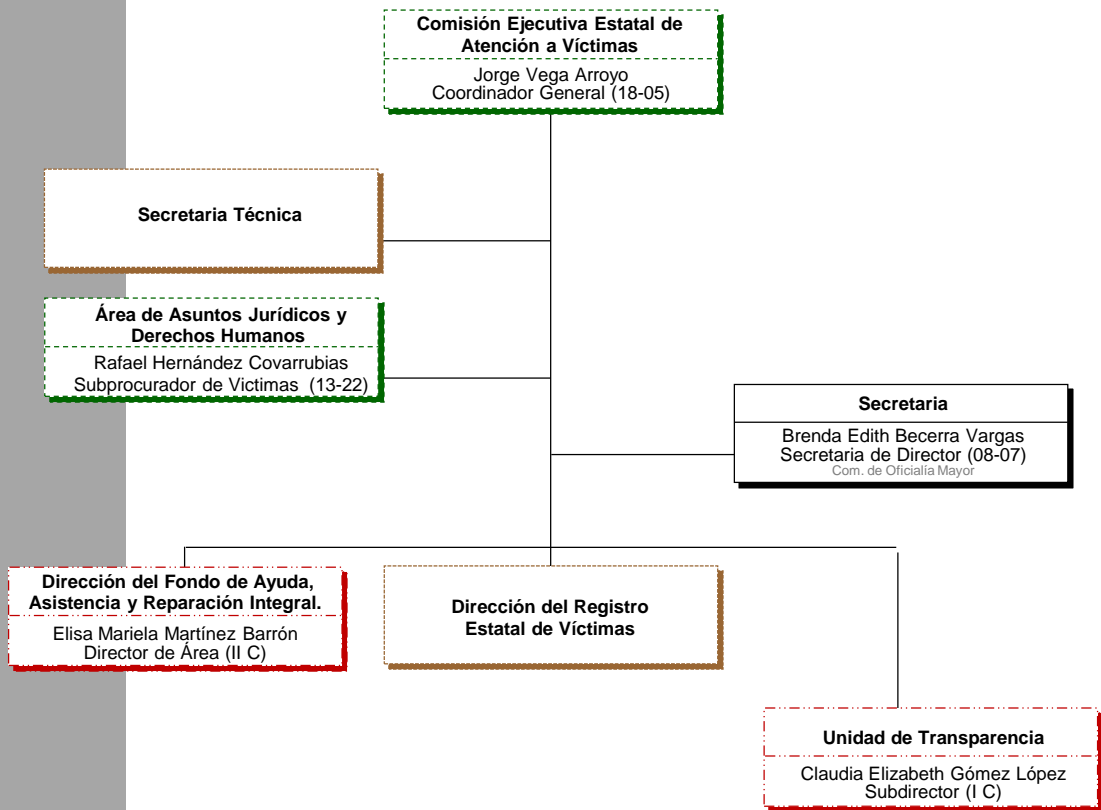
Comisión Ejecutiva Estatal de Atención a Víctimas

Jorge Vega Arroyo
Coordinador General (18-05)

Secretaria Técnica

Área de Asuntos Jurídicos y Derechos Humanos

Rafael Hernández Covarrubias
Subprocurador de Victimas (13-22)

Secretaria

Brenda Edith Becerra Vargas
Secretaria de Director (08-07)
Com. de Oficialía Mayor

Dirección del Fondo de Ayuda, Asistencia y Reparación Integral.

Elisa Mariela Martínez Barrón
Director de Área (II C)

Dirección del Registro Estatal de Víctimas

Unidad de Transparencia

Claudia Elizabeth Gómez López
Subdirector (I C)